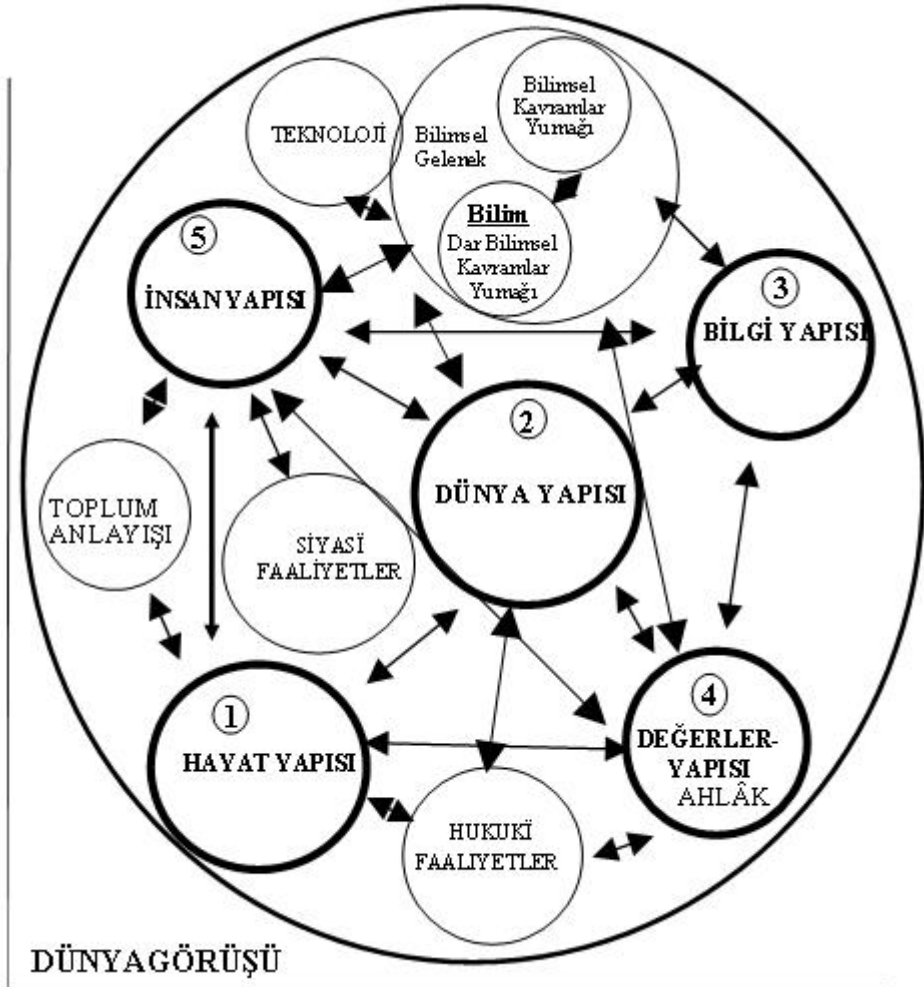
TEKNOLOJİ

Bilimsel Gelenek

Bilimsel Kavramlar Yumağı

Bilim
Dar Bilimsel Kavramlar Yumağı

5
İNSANYAPISI

3
BİLGİ YAPISI

2
DÜNYA YAPISI

TOPLUM ANLAYIŞI

SİYASİ FAALİYETLER

1
HAYAT YAPISI

4
DEĞERLER-YAPISI
AHLÂK

HUKUKİ FAALİYETLER

DÜNYAGÖRÜŞÜ